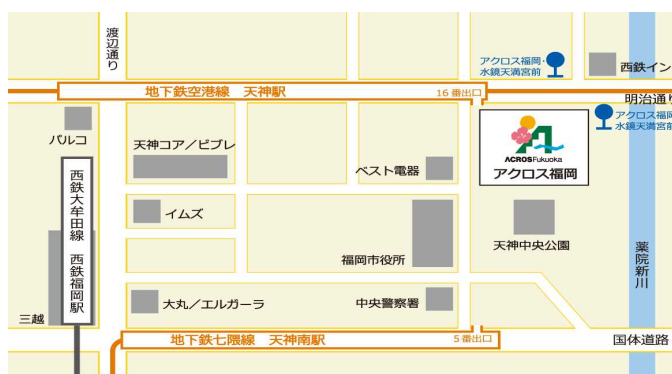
渡辺通り

アクロス福岡・水鏡天満宮前

西鉄イン

地下鉄空港線　天神駅

16番出口

明治通り

アクロス福岡・水鏡天満宮前

パルコ

天神コア／ビブレ

ACROS Fukuoka

アクロス福岡

西鉄大牟田線　西鉄福岡駅

ベスト電器

イムズ

天神中央公園

薬院新川

福岡市役所

大丸／エルガーラ

中央警察署

三越

地下鉄七隈線　天神南駅

5番出口

国体道路